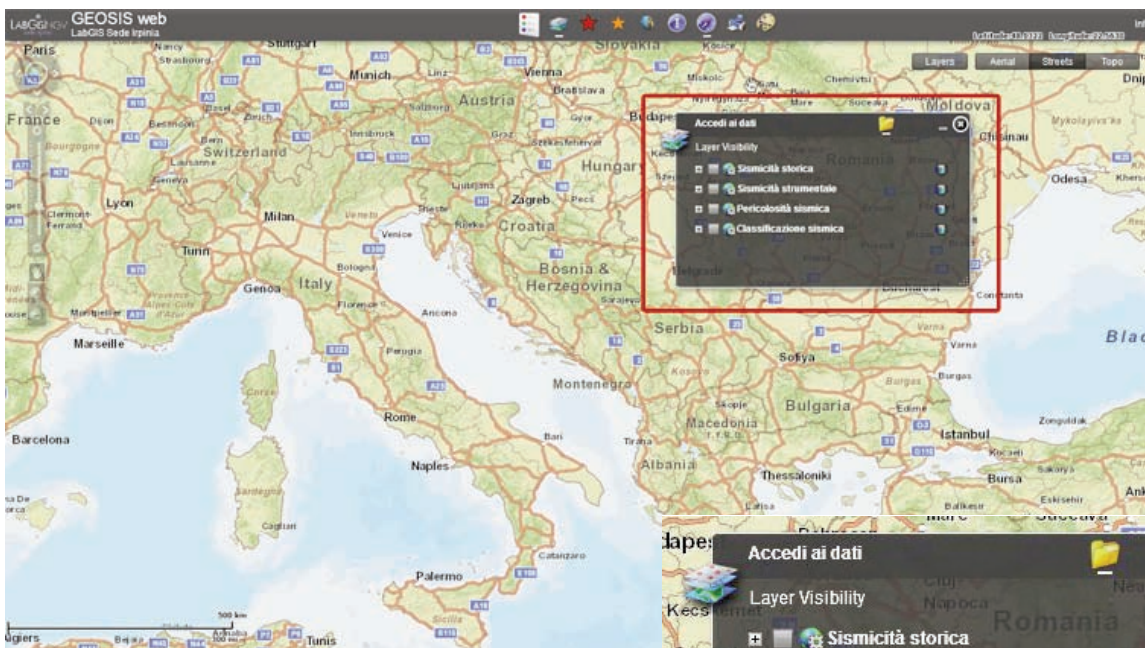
LabGIS INGV GEOSIS web
LabGIS Sede Irpinia

Info

Latitude: Longitude:

Layers Aerial Streets Topo

Accedi ai dati

Layer Visibility

Sismicità storica

Sismicità strumentale

Pericolosità sismica

Classificazione sismica

Paris Nancy Stuttgart Strasbourg Munich Linz Vienna Slovakia Bratislava Austria Miskolc Chernivtsi Moldova Chisinau Mykolayiv France Dijon Zurich Basel Bern Switzerland Lausanne Geneva Innsbruck Graz Gyor Budapest Bourgogne Lyon Clermont-Ferrand Milan Venice Trieste Ljubljana Zagreb Pecs Hungary Kecskemet Croatia Rijeka Turin Genoa Bologna Italy Florence Ancona Bosnia & Herzegovina Sarajevo Beograd Bucharest Romania Odesa Kherson Constanta Montpellier Marseille Provence-Alpes-Cote d'Azur Perugia Serbia Sofiya Varna Burgas Black Montenegro Kosovo Skopje Bulgaria Edirne Istanbul Zonguldak Rome Corse Barcelona Sardegna Bari Tirana Macedonia Albania Naples Thessaloniki Larisa Kocaeli Sakarya Bursa Balikesir Eskisehir Ank Cagliari Catanzaro Palermo Sicilia Tunis Algiers Bejaia Annaba

500 km
300 mi

Accedi ai dati
Layer Visibility
Sismicità storica
Kecskemet Cluj Napoca Romania